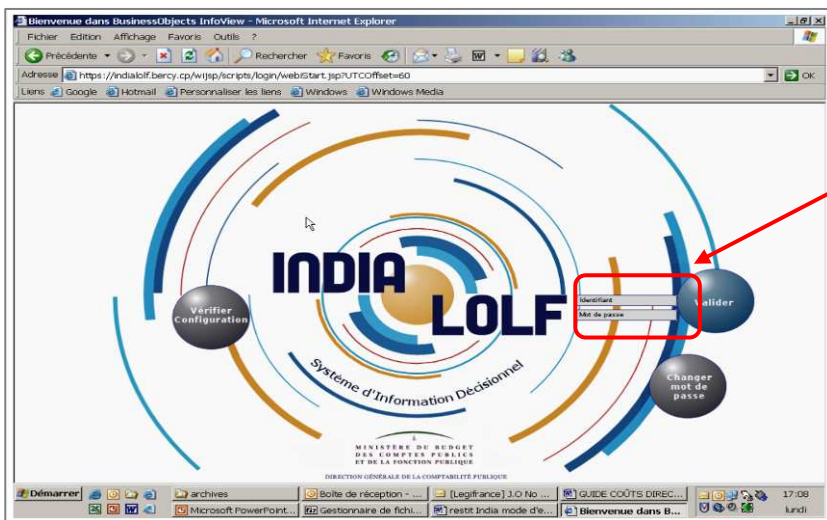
Bienvenue dans BusinessObjects InfoView - Microsoft Internet Explorer

Fichier Edition Affichage Favoris Outils ?

Précédente Rechercher Favoris

Adresse https://indialolf.bercy.cp/wijsp/scripts/login/webiStart.jsp?UTCOffset=60 OK

Liens Google Hotmail Personnaliser les liens Windows Windows Media

INDIA LOLF

Système d'Information Décisionnel

Vérifier Configuration

Identifiant

Mot de passe

Valider

Changer mot de passe

MINISTÈRE DU BUDGET DES COMPTES PUBLICS ET DE LA FONCTION PUBLIQUE

DIRECTION GÉNÉRALE DE LA COMPTABILITÉ PUBLIQUE

Démarrer archives Boîte de réception - ... [Legifrance] J.O No ... GUIDE COÛTS DIREC... 17:08

Microsoft PowerPoint... Gestionnaire de fichi... restit India mode d'e... Bienvenue dans B... lundi